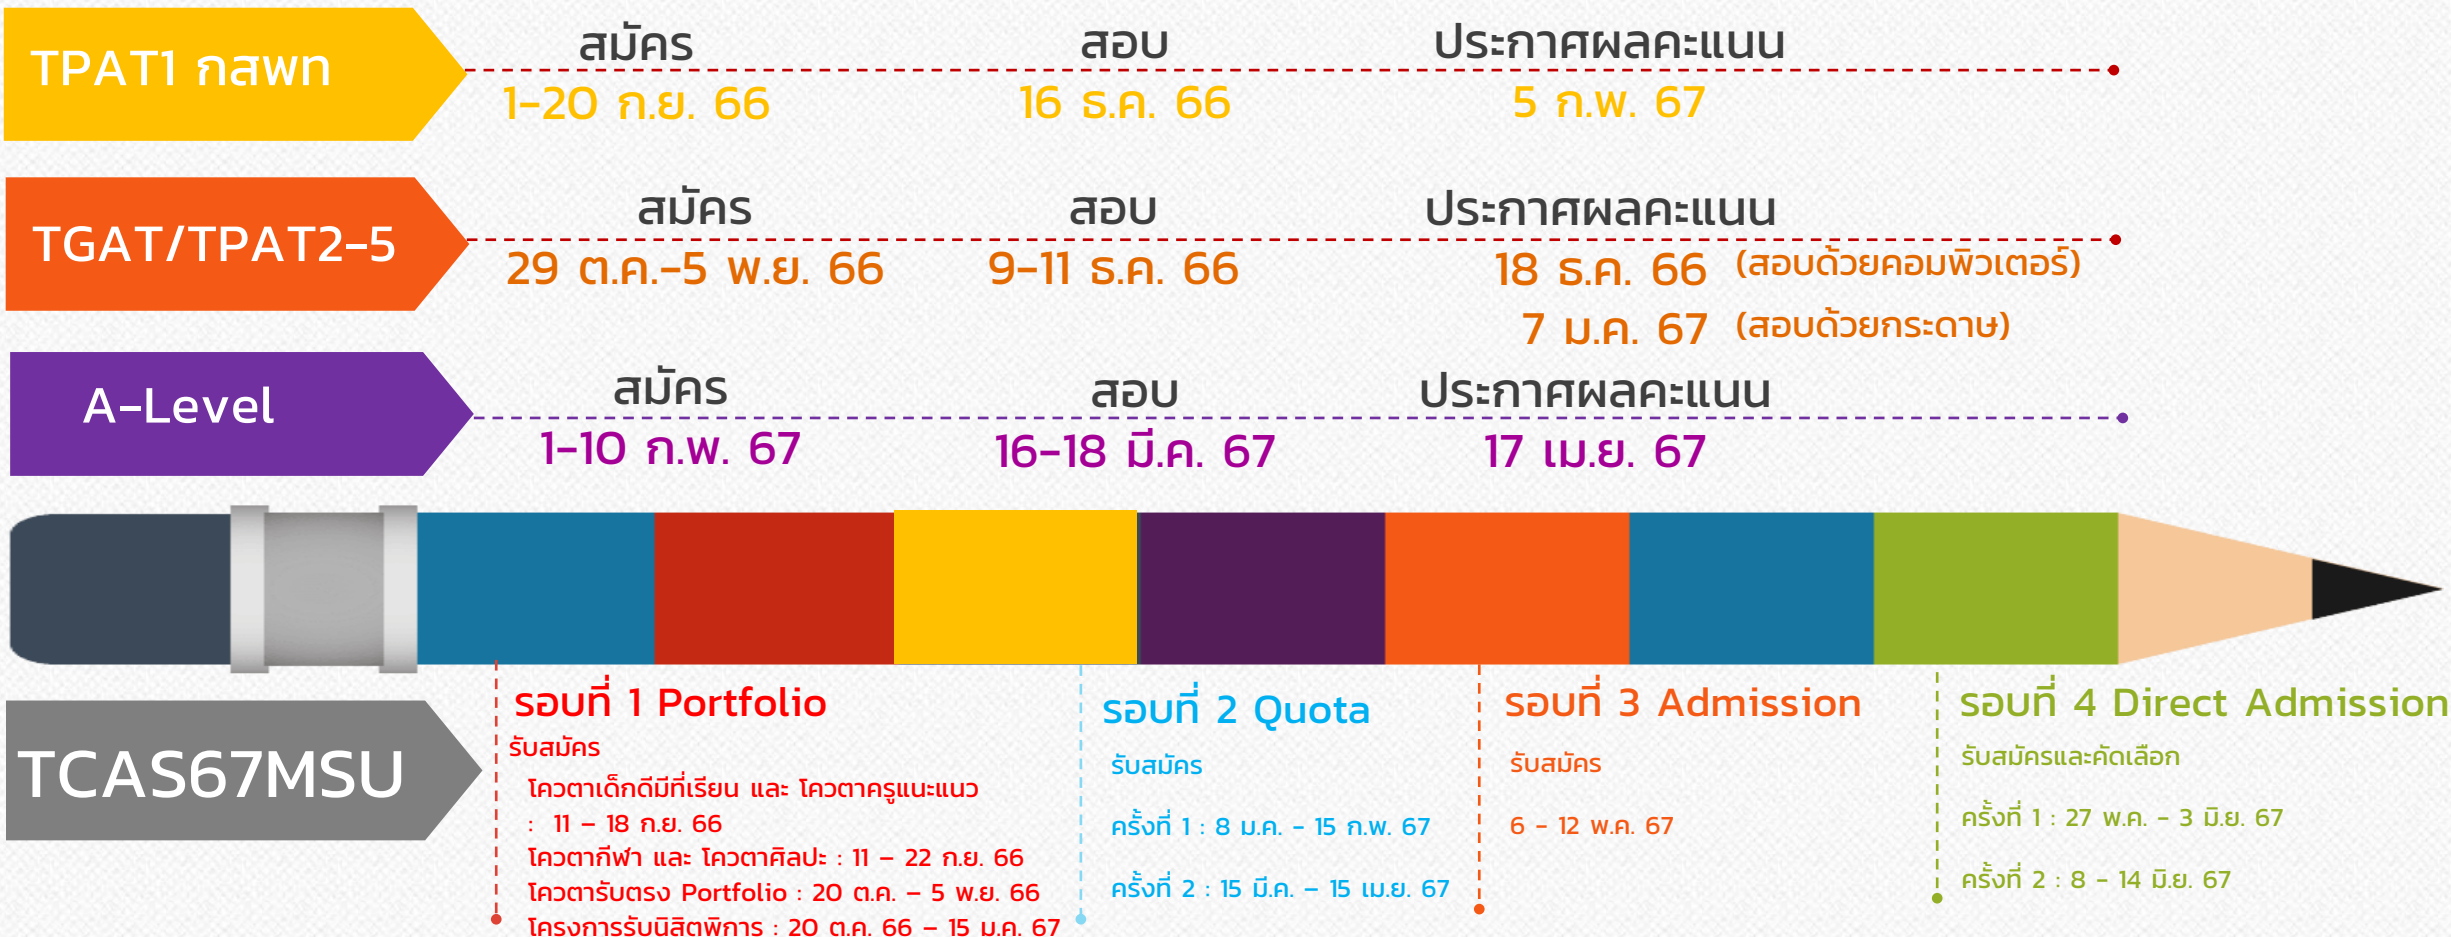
TPAT1 กสพท

สมัคร
1-20 ก.ย. 66

สอบ
16 ธ.ค. 66

ประกาศผลคะแนน
5 ก.พ. 67

TGAT/TPAT2-5

สมัคร
29 ต.ค.-5 พ.ย. 66

สอบ
9-11 ธ.ค. 66

ประกาศผลคะแนน
18 ธ.ค. 66 (สอบด้วยคอมพิวเตอร์)
7 ม.ค. 67 (สอบด้วยกระดาษ)

A-Level

สมัคร
1-10 ก.พ. 67

สอบ
16-18 มี.ค. 67

ประกาศผลคะแนน
17 เม.ย. 67

TCAS67MSU

รอบที่ 1 Portfolio
รับสมัคร
โควตาเด็กดีมีที่เรียน และ โควตาครูแนะแนว : 11 – 18 ก.ย. 66
โควตากีฬา และ โควตาศิลปะ : 11 – 22 ก.ย. 66
โควตารับตรง Portfolio : 20 ต.ค. – 5 พ.ย. 66
โครงการรับนิสิตพิการ : 20 ต.ค. 66 – 15 ม.ค. 67

รอบที่ 2 Quota
รับสมัคร
ครั้งที่ 1 : 8 ม.ค. - 15 ก.พ. 67
ครั้งที่ 2 : 15 มี.ค. – 15 เม.ย. 67

รอบที่ 3 Admission
รับสมัคร
6 - 12 พ.ค. 67

รอบที่ 4 Direct Admission
รับสมัครและคัดเลือก
ครั้งที่ 1 : 27 พ.ค. - 3 มิ.ย. 67
ครั้งที่ 2 : 8 - 14 มิ.ย. 67